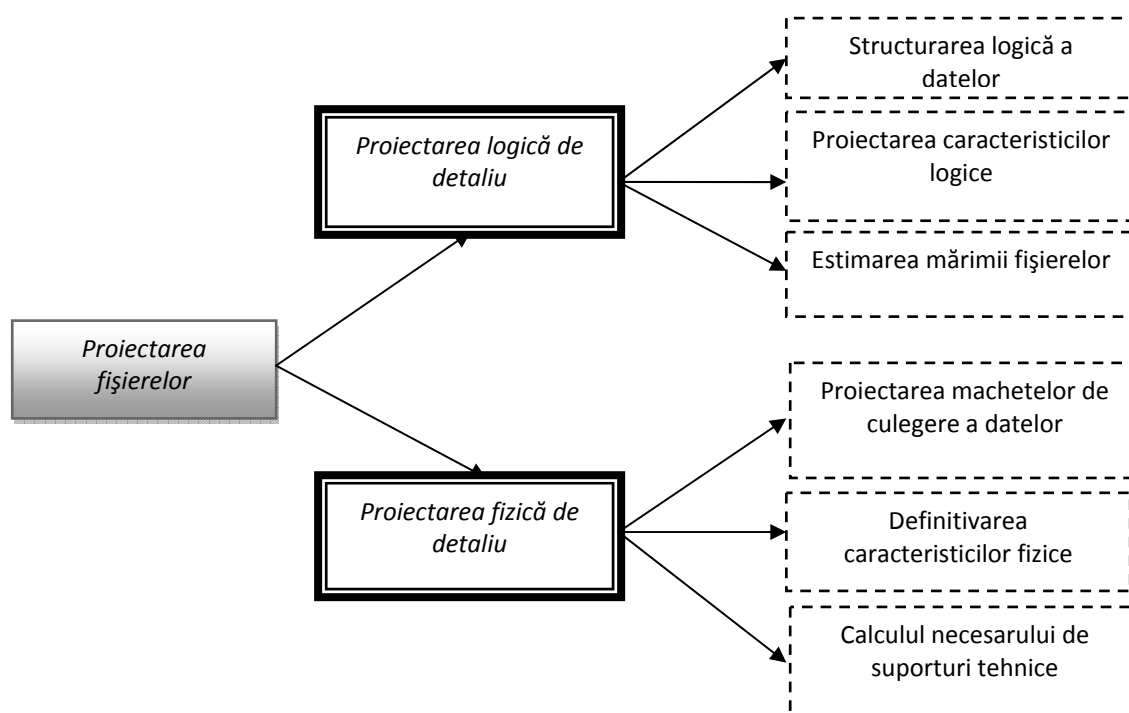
Proiectarea fişierelor

Proiectarea logică de detaliu

Structurarea logică a datelor

Proiectarea caracteristicilor logice

Estimarea mărimii fişierelor

Proiectarea fizică de detaliu

Proiectarea machetelor de culegere a datelor

Definitivarea caracteristicilor fizice

Calculul necesarului de suporturi tehnice